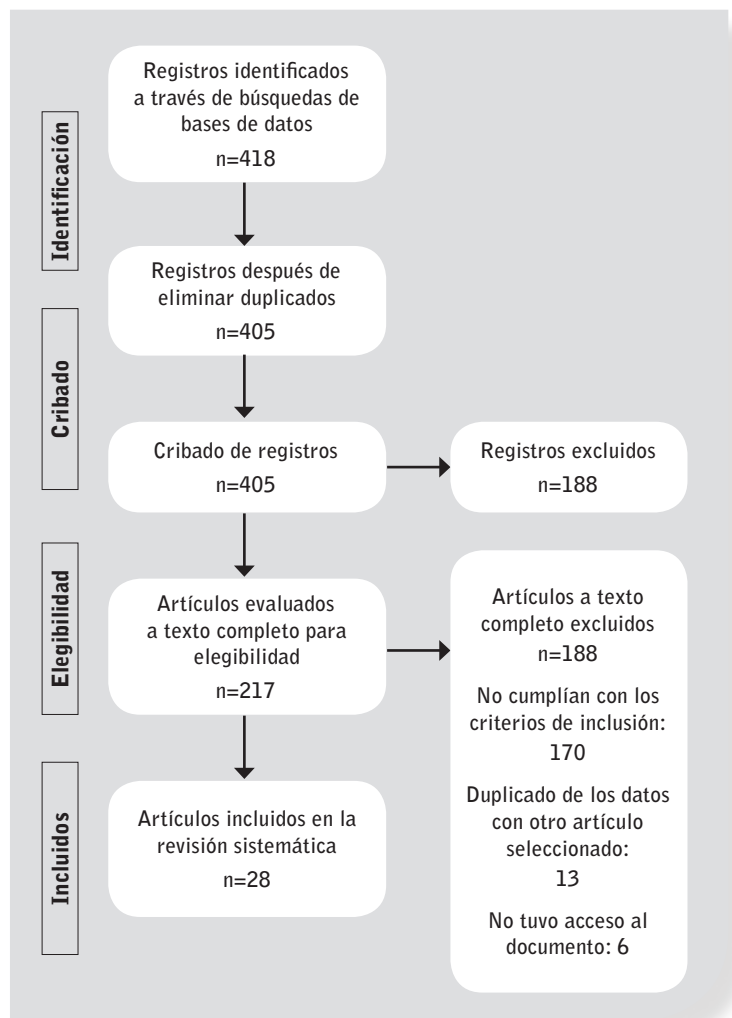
Identificación

Registros identificados a través de búsquedas de bases de datos
n=418

Registros después de eliminar duplicados
n=405

Cribado

Cribado de registros
n=405

Registros excluidos
n=188

Elegibilidad

Artículos evaluados a texto completo para elegibilidad
n=217

Artículos a texto completo excluidos
n=188

No cumplían con los criterios de inclusión:
170

Duplicado de los datos con otro artículo seleccionado:
13

No tuvo acceso al documento: 6

Incluidos

Artículos incluidos en la revisión sistemática
n=28